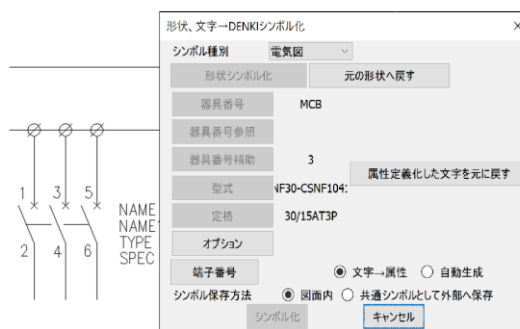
形状、文字→DENKIシンボル化
×
シンボル種別 電気図
形状シンボル化
元の形状へ戻す
器具番号 MCB
器具番号参照
器具番号補助 3
属性定義化した文字を元に戻す
型式 NF30-CSNF104:
定格 30/15AT3P
オプション
端子番号
◉ 文字→属性 ○ 自動生成
シンボル保存方法 ◉ 図面内 ○ 共通シンボルとして外部へ保存
シンボル化
キャンセル

1 3 5
2 4 6
NAME
NAME
TYPE
SPEC